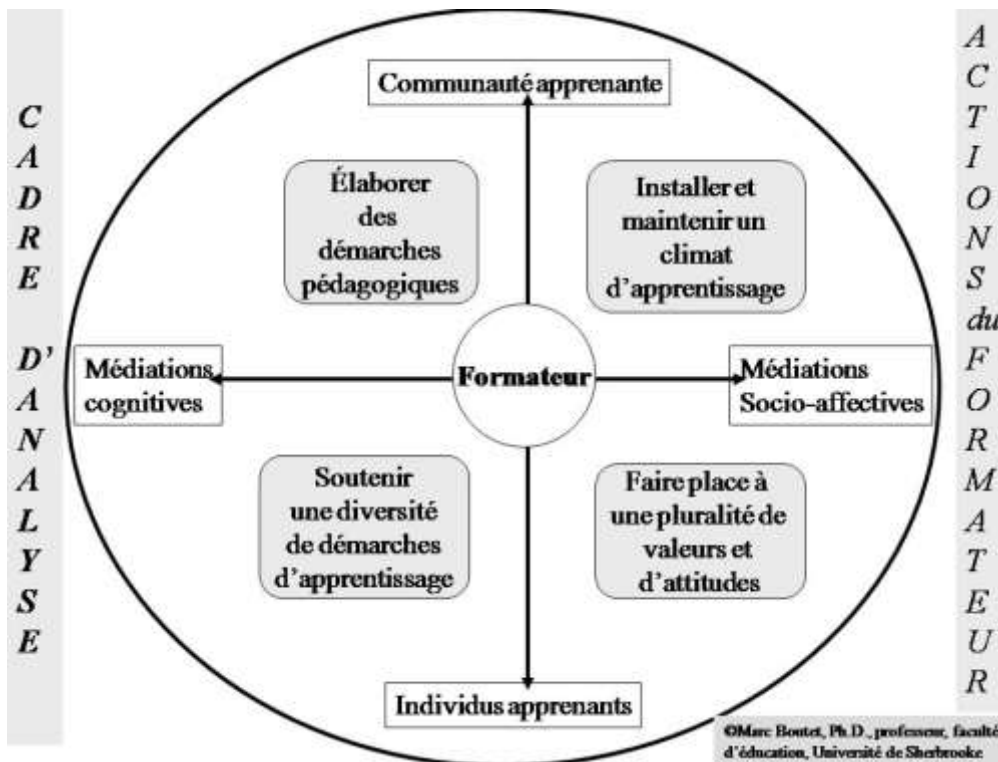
C
A
D
R
E

D'
A
N
A
L
Y
S
E

Communauté apprenante

Élaborer des démarches pédagogiques

Installer et maintenir un climat d'apprentissage

Médiations cognitives

Formateur

Médiations Socio-affectives

Soutenir une diversité de démarches d'apprentissage

Faire place à une pluralité de valeurs et d'attitudes

Individus apprenants

A
C
T
I
O
N
S
du
F
O
R
M
A
T
E
U
R

©Marc Boutet, Ph.D., professeur, faculté d'éducation, Université de Sherbrooke